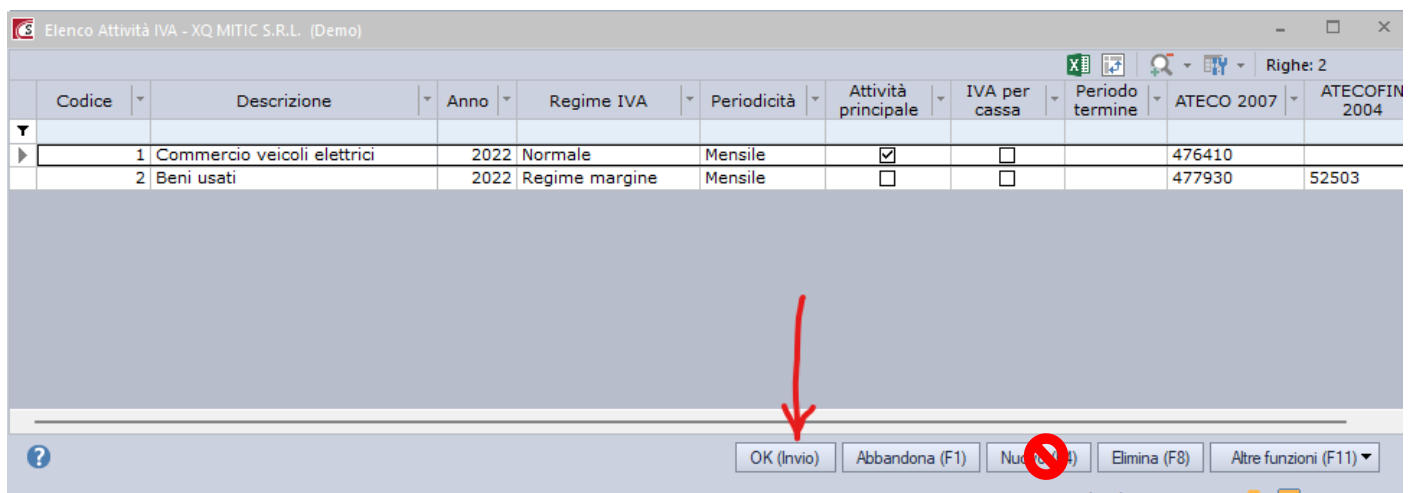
Elenco Attività IVA - XQ MITIC S.R.L. (Demo)

Righe: 2

| Codice | Descrizione | Anno | Regime IVA | Periodicità | Attività principale | IVA per cassa | Periodo termine | ATECO 2007 | ATECOFIN 2004 |
|---|---|---|---|---|---|---|---|---|---|
| 1 | Commercio veicoli elettrici | 2022 | Normale | Mensile | ☑ | ☐ | | 476410 | |
| 2 | Beni usati | 2022 | Regime margine | Mensile | ☐ | ☐ | | 477930 | 52503 |

OK (Invio) Abbandona (F1) Nuo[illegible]4) Elimina (F8) Altre funzioni (F11)